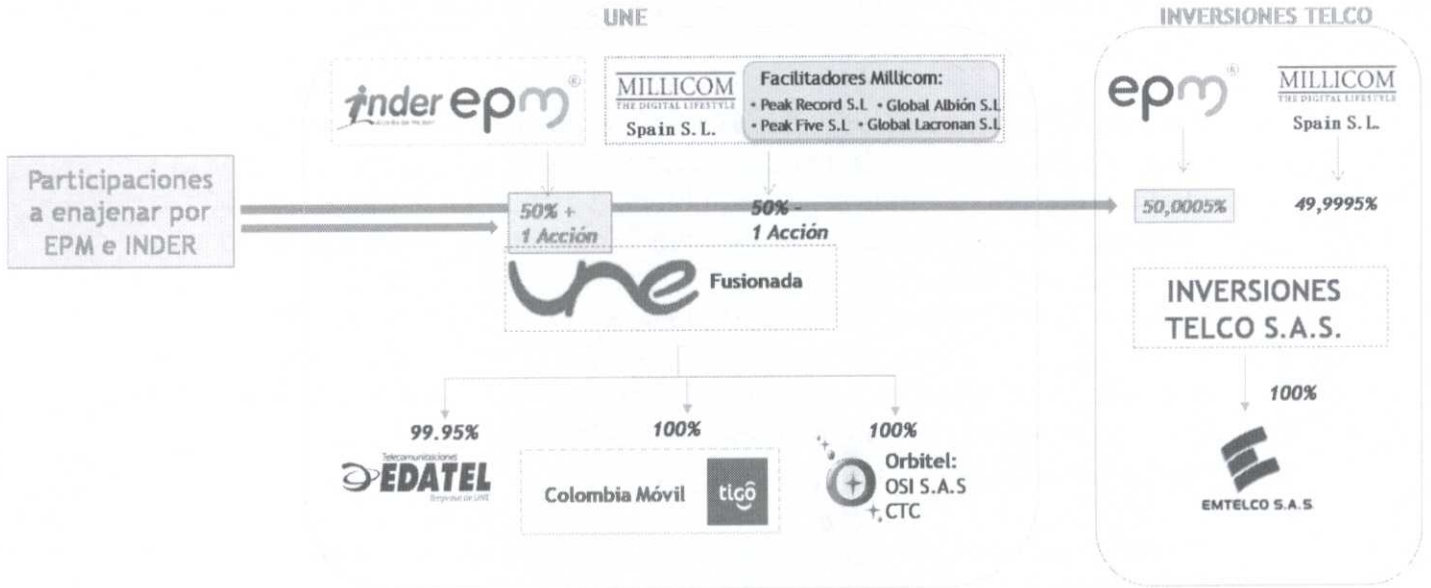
UNE

INVERSIONES TELCO

inder epm

MILLICOM
THE DIGITAL LIFESTYLE
Spain S. L.

Facilitadores Millicom:
• Peak Record S.L • Global Albión S.L
• Peak Five S.L • Global Lacronan S.L

epm

MILLICOM
THE DIGITAL LIFESTYLE
Spain S. L.

Participaciones a enajenar por EPM e INDER

50% + 1 Acción

50% - 1 Acción

50,0005%

49,9995%

une Fusionada

INVERSIONES TELCO S.A.S.

100%

99.95%

100%

100%

Telecomunicaciones
EDATEL
Empresa de UNE

Colombia Móvil tigo

Orbitel: OSI S.A.S CTC

EMTELCO S.A.S